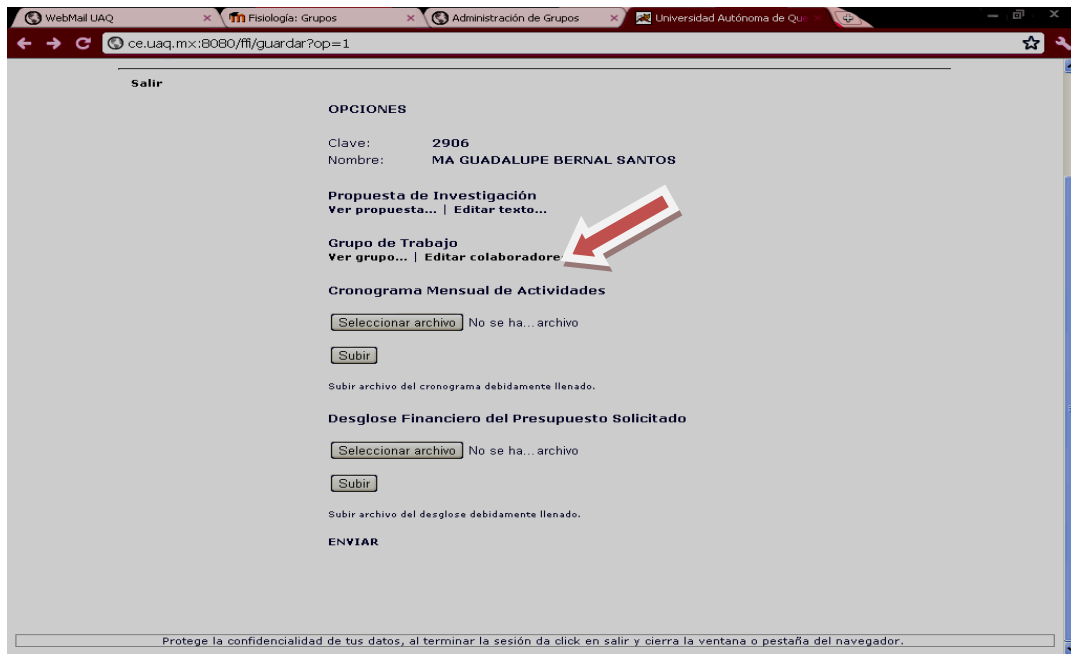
WebMail UAQ
Fisiología: Grupos
Administración de Grupos
Universidad Autónoma de Qu
ce.uaq.mx:8080/ffi/guardar?op=1

Salir

OPCIONES

Clave: 2906
Nombre: MA GUADALUPE BERNAL SANTOS

Propuesta de Investigación
Ver propuesta... | Editar texto...

Grupo de Trabajo
Ver grupo... | Editar colaborador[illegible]

Cronograma Mensual de Actividades

Seleccionar archivo No se ha... archivo

Subir

Subir archivo del cronograma debidamente llenado.

Desglose Financiero del Presupuesto Solicitado

Seleccionar archivo No se ha... archivo

Subir

Subir archivo del desglose debidamente llenado.

ENVIAR

Protege la confidencialidad de tus datos, al terminar la sesión da click en salir y cierra la ventana o pestaña del navegador.